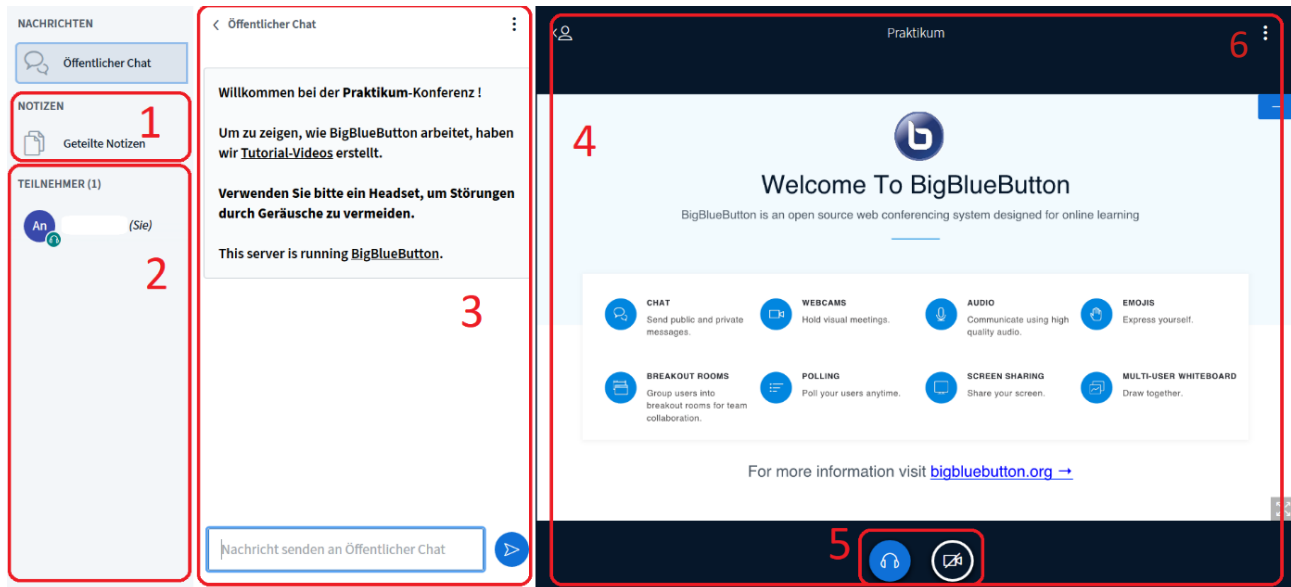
NACHRICHTEN

Öffentlicher Chat

NOTIZEN

1

Geteilte Notizen

TEILNEHMER (1)

An (Sie)

2

Öffentlicher Chat

Willkommen bei der **Praktikum**-Konferenz !

Um zu zeigen, wie BigBlueButton arbeitet, haben wir Tutorial-Videos erstellt.

**Verwenden Sie bitte ein Headset, um Störungen durch Geräusche zu vermeiden.**

This server is running BigBlueButton.

3

Nachricht senden an Öffentlicher Chat

Praktikum

6

4

Welcome To BigBlueButton

BigBlueButton is an open source web conferencing system designed for online learning

CHAT
Send public and private messages.

WEBCAMS
Hold visual meetings.

AUDIO
Communicate using high quality audio.

EMOJIS
Express yourself.

BREAKOUT ROOMS
Group users into breakout rooms for team collaboration.

POLLING
Poll your users anytime.

SCREEN SHARING
Share your screen.

MULTI-USER WHITEBOARD
Draw together.

For more information visit bigbluebutton.org →

5